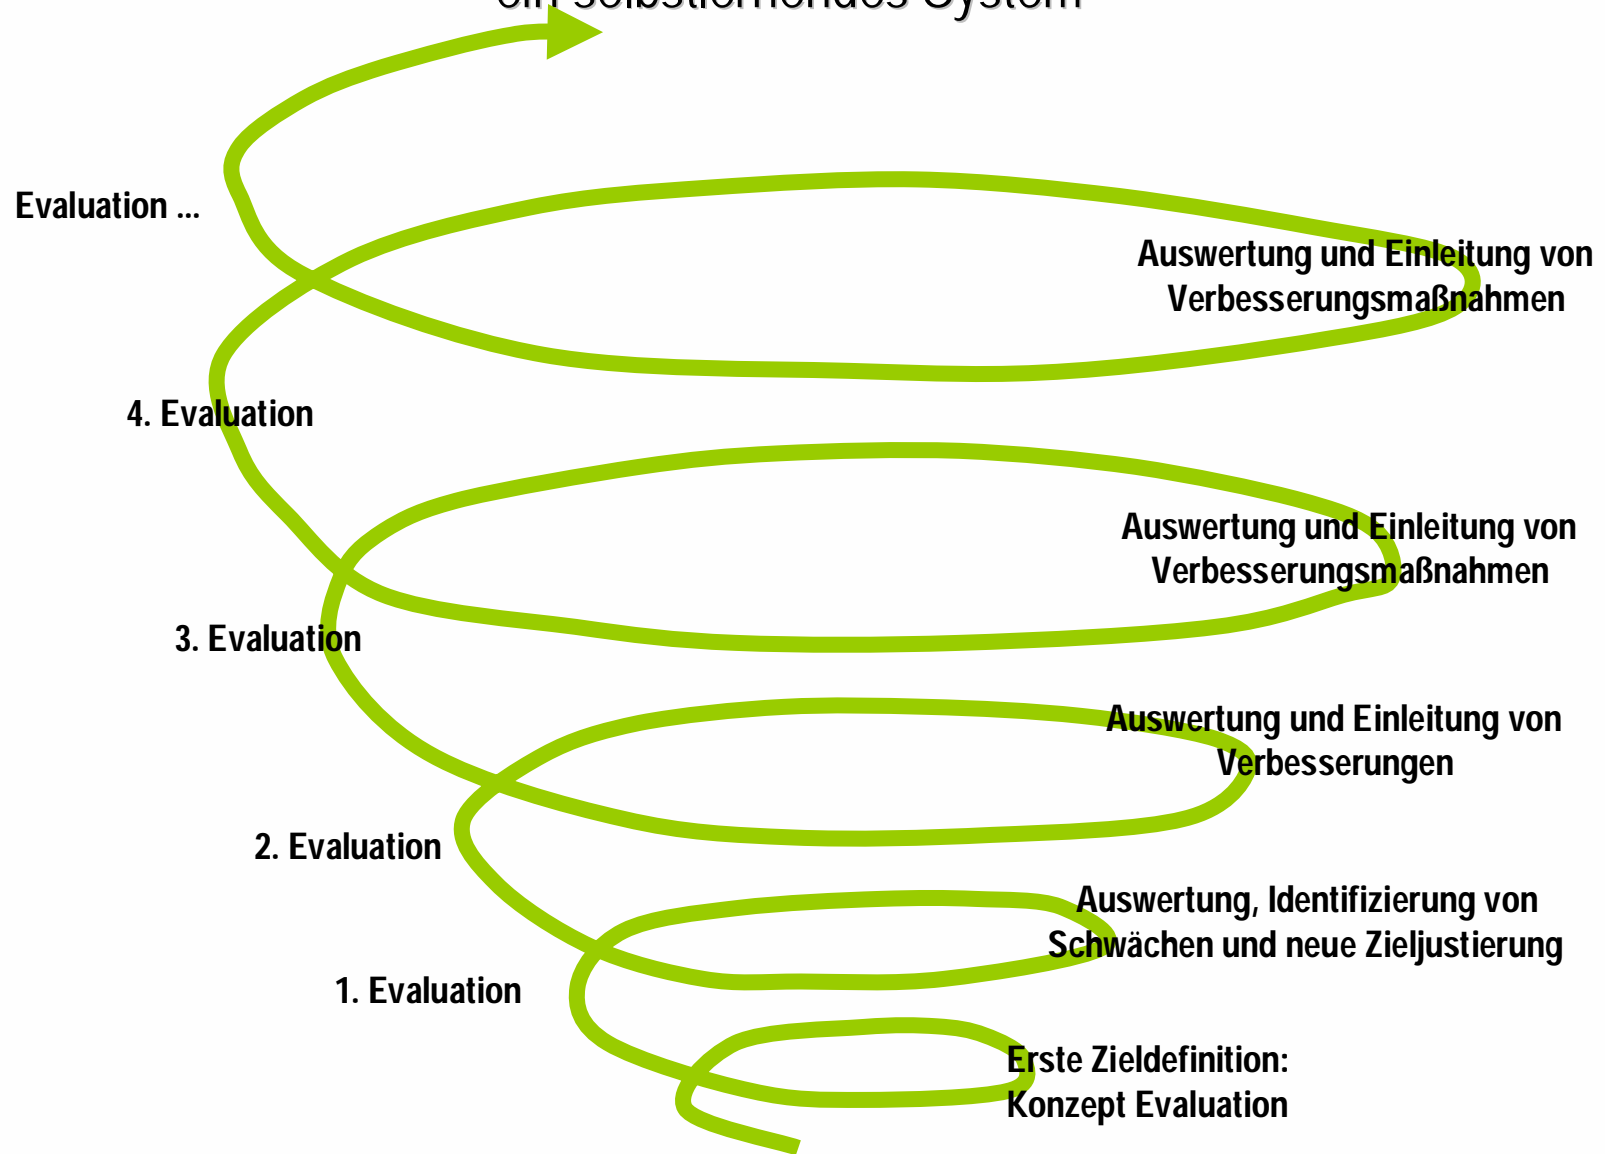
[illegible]

Evaluation ...

Auswertung und Einleitung von Verbesserungsmaßnahmen

4. Evaluation

Auswertung und Einleitung von Verbesserungsmaßnahmen

3. Evaluation

Auswertung und Einleitung von Verbesserungen

2. Evaluation

Auswertung, Identifizierung von Schwächen und neue Zieljustierung

1. Evaluation

Erste Zieldefinition: Konzept Evaluation